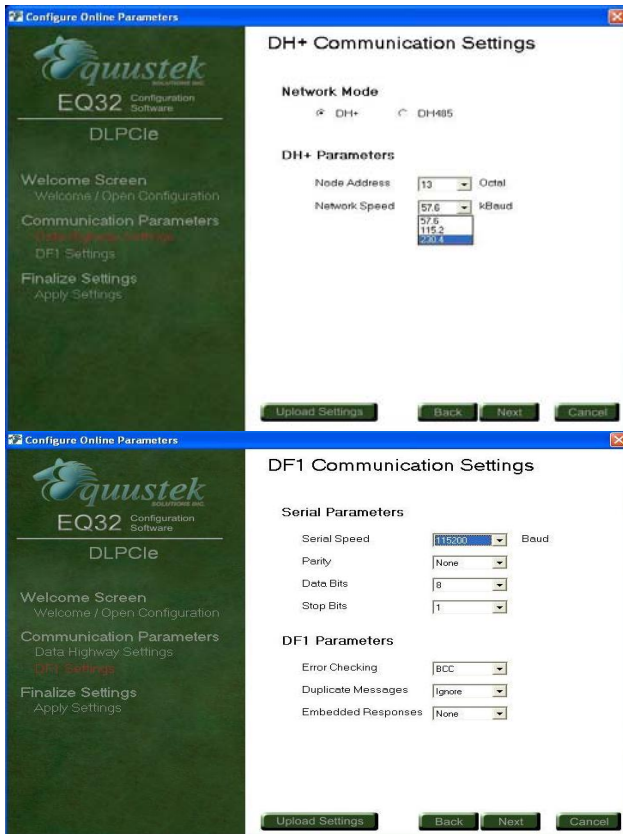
Configure Online Parameters

Equustek SOLUTIONS INC

EQ32 Configuration Software

DLPCIe

Welcome Screen
Welcome / Open Configuration

Communication Parameters
Data Highway Settings
DF1 Settings

Finalize Settings
Apply Settings

DH+ Communication Settings

Network Mode
DH+ DH485

DH+ Parameters

Node Address 13 Octal

Network Speed 57.6 kBaud
57.6
115.2
230.4

Upload Settings Back Next Cancel

Configure Online Parameters

Equustek SOLUTIONS INC

EQ32 Configuration Software

DLPCIe

Welcome Screen
Welcome / Open Configuration

Communication Parameters
Data Highway Settings
DF1 Settings

Finalize Settings
Apply Settings

DF1 Communication Settings

Serial Parameters

Serial Speed 115200 Baud

Parity None

Data Bits 8

Stop Bits 1

DF1 Parameters

Error Checking BCC

Duplicate Messages Ignore

Embedded Responses None

Upload Settings Back Next Cancel